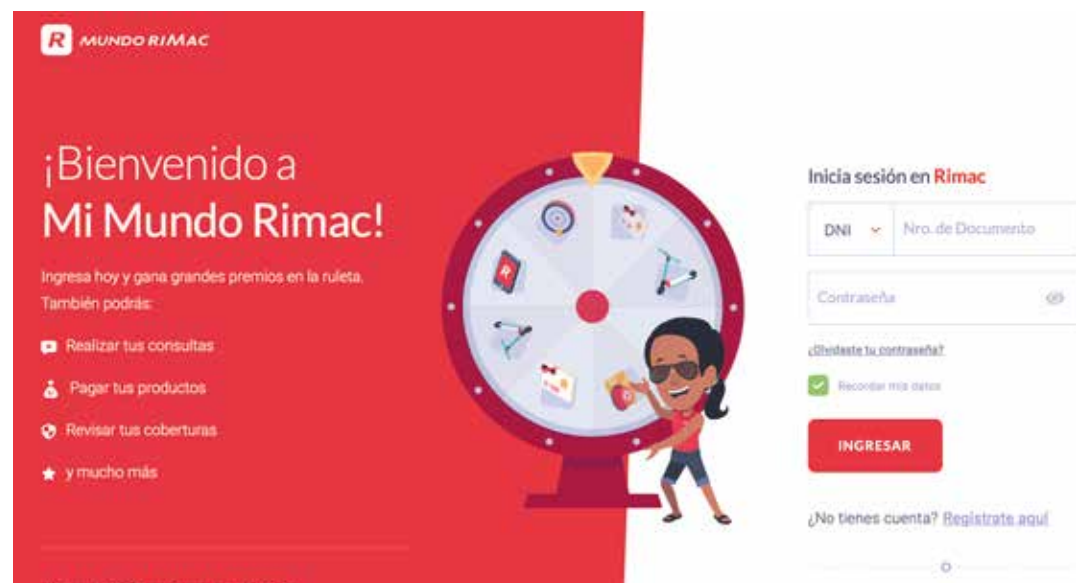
R MUNDO RIMAC

¡Bienvenido a
Mi Mundo Rimac!

Ingresa hoy y gana grandes premios en la ruleta. También podrás:

Realizar tus consultas

Pagar tus productos

Revisar tus coberturas

y mucho más

Inicia sesión en Rimac

DNI

Nro. de Documento

Contraseña

¿Olvidaste tu contraseña?

Recordar mis datos

INGRESAR

¿No tienes cuenta? Regístrate aquí